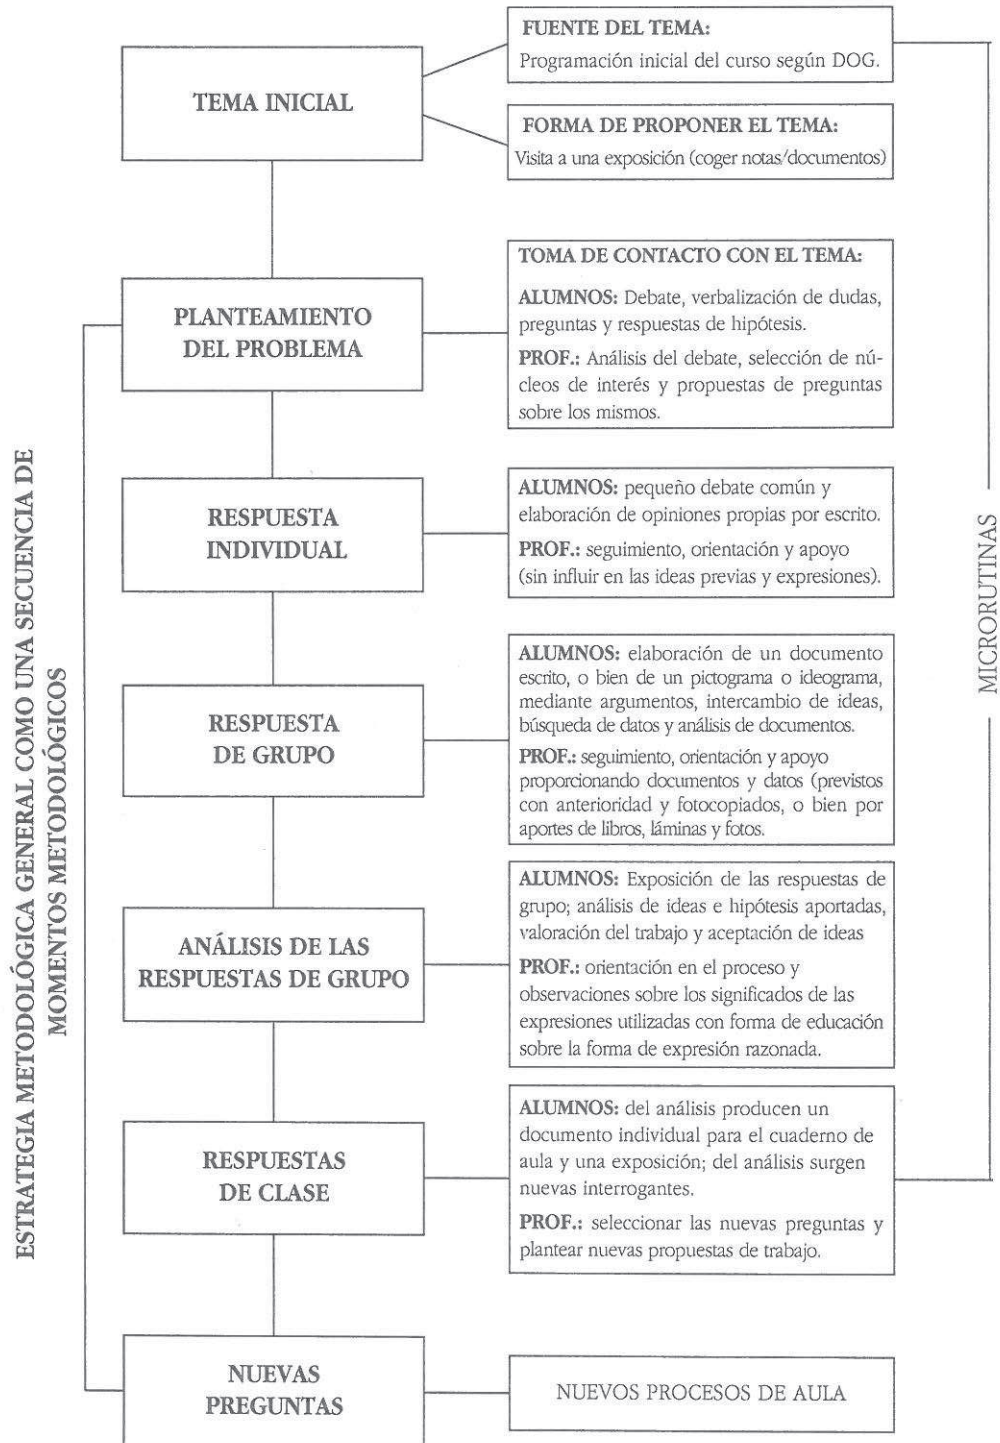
ESTRATEGIA METODOLÓGICA GENERAL COMO UNA SECUENCIA DE MOMENTOS METODOLÓGICOS

TEMA INICIAL

FUENTE DEL TEMA:
Programación inicial del curso según DOG.

FORMA DE PROPONER EL TEMA:
Visita a una exposición (coger notas/documentos)

PLANTEAMIENTO DEL PROBLEMA

TOMA DE CONTACTO CON EL TEMA:

ALUMNOS: Debate, verbalización de dudas, preguntas y respuestas de hipótesis.

PROF.: Análisis del debate, selección de núcleos de interés y propuestas de preguntas sobre los mismos.

RESPUESTA INDIVIDUAL

ALUMNOS: pequeño debate común y elaboración de opiniones propias por escrito.

PROF.: seguimiento, orientación y apoyo (sin influir en las ideas previas y expresiones).

RESPUESTA DE GRUPO

ALUMNOS: elaboración de un documento escrito, o bien de un pictograma o ideograma, mediante argumentos, intercambio de ideas, búsqueda de datos y análisis de documentos.

PROF.: seguimiento, orientación y apoyo proporcionando documentos y datos (previstos con anterioridad y fotocopiados, o bien por aportes de libros, láminas y fotos.

ANÁLISIS DE LAS RESPUESTAS DE GRUPO

ALUMNOS: Exposición de las respuestas de grupo; análisis de ideas e hipótesis aportadas, valoración del trabajo y aceptación de ideas

PROF.: orientación en el proceso y observaciones sobre los significados de las expresiones utilizadas con forma de educación sobre la forma de expresión razonada.

RESPUESTAS DE CLASE

ALUMNOS: del análisis producen un documento individual para el cuaderno de aula y una exposición; del análisis surgen nuevas interrogantes.

PROF.: seleccionar las nuevas preguntas y plantear nuevas propuestas de trabajo.

MICRORUTINAS

NUEVAS PREGUNTAS

NUEVOS PROCESOS DE AULA